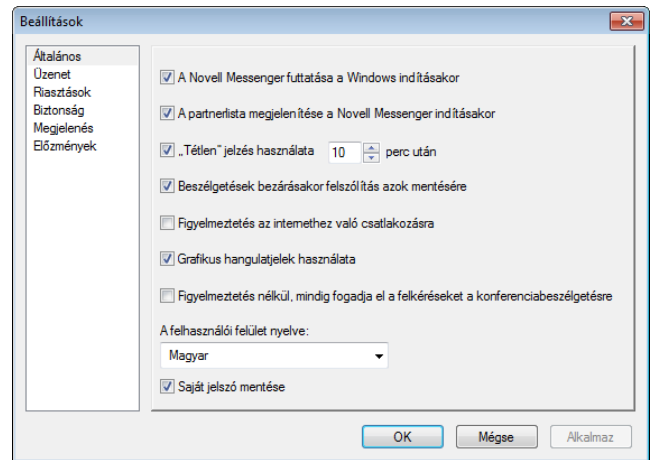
Beállítások

Általános
Üzenet
Riasztások
Biztonság
Megjelenés
Előzmények

A Novell Messenger futtatása a Windows indításakor

A partnerlista megjelenítése a Novell Messenger indításakor

„Tétlen" jelzés használata 10 perc után

Beszélgetések bezárásakor felszólítás azok mentésére

Figyelmeztetés az internethez való csatlakozásra

Grafikus hangulatjelek használata

Figyelmeztetés nélkül, mindig fogadja el a felkéréseket a konferenciabeszélgetésre

A felhasználói felület nyelve:

Magyar

Saját jelszó mentése

OK Mégse Alkalmaz